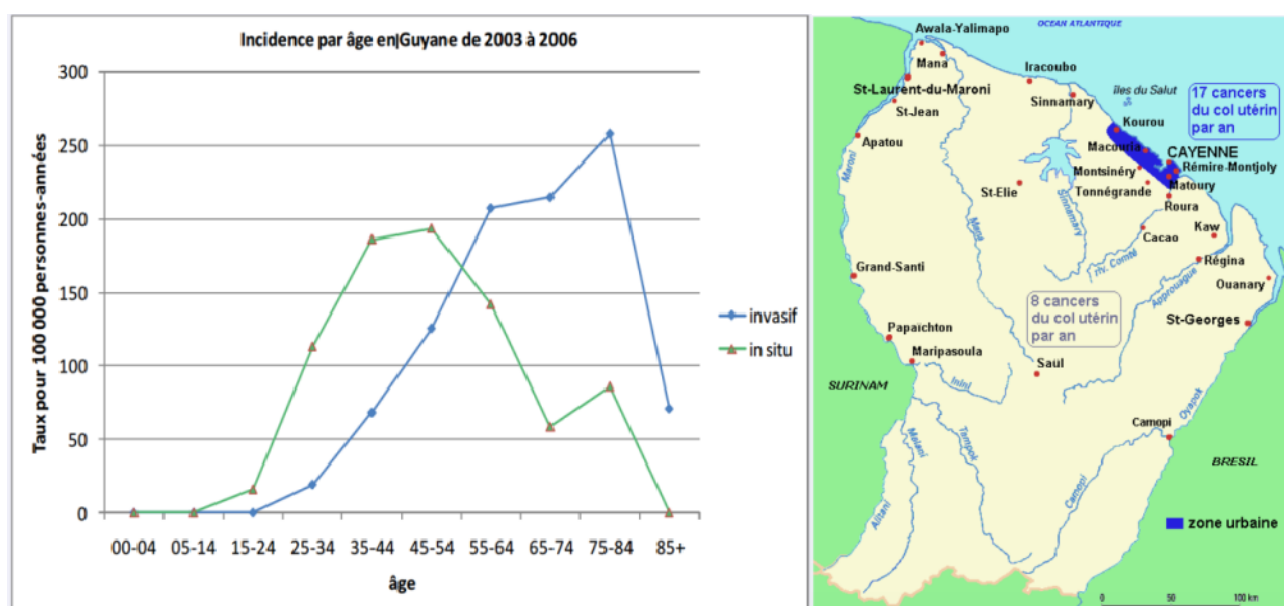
Incidence par âge en Guyane de 2003 à 2006

Taux pour 100 000 personnes-années

300
250
200
150
100
50
0

00-04 05-14 15-24 25-34 35-44 45-54 55-64 65-74 75-84 85+

âge

invasif
in situ

OCEAN ATLANTIQUE
Awala-Yalimapo
Mana
Iracoubo
St-Laurent-du-Maroni
St-Jean
Sinnamary
Iles du Salut
17 cancers du col utérin par an
Kourou
Apatou
Macouria
CAYENNE
Rémire-Montjoly
Montsinéry
Tonnégrande
Matoury
St-Elie
Roura
Cacao
Kaw
Maroni
Mana
Sinnamary
riv. Comté
Régina
Approuague
Grand-Santi
Ouanary
8 cancers du col utérin par an
St-Georges
Papaïchton
Maripasoula
Saül
SURINAM
Inini
Oyapok
Camopi
Tampok
Marouini
Litani
Camopi
BRESIL
zone urbaine
0 50 100 km